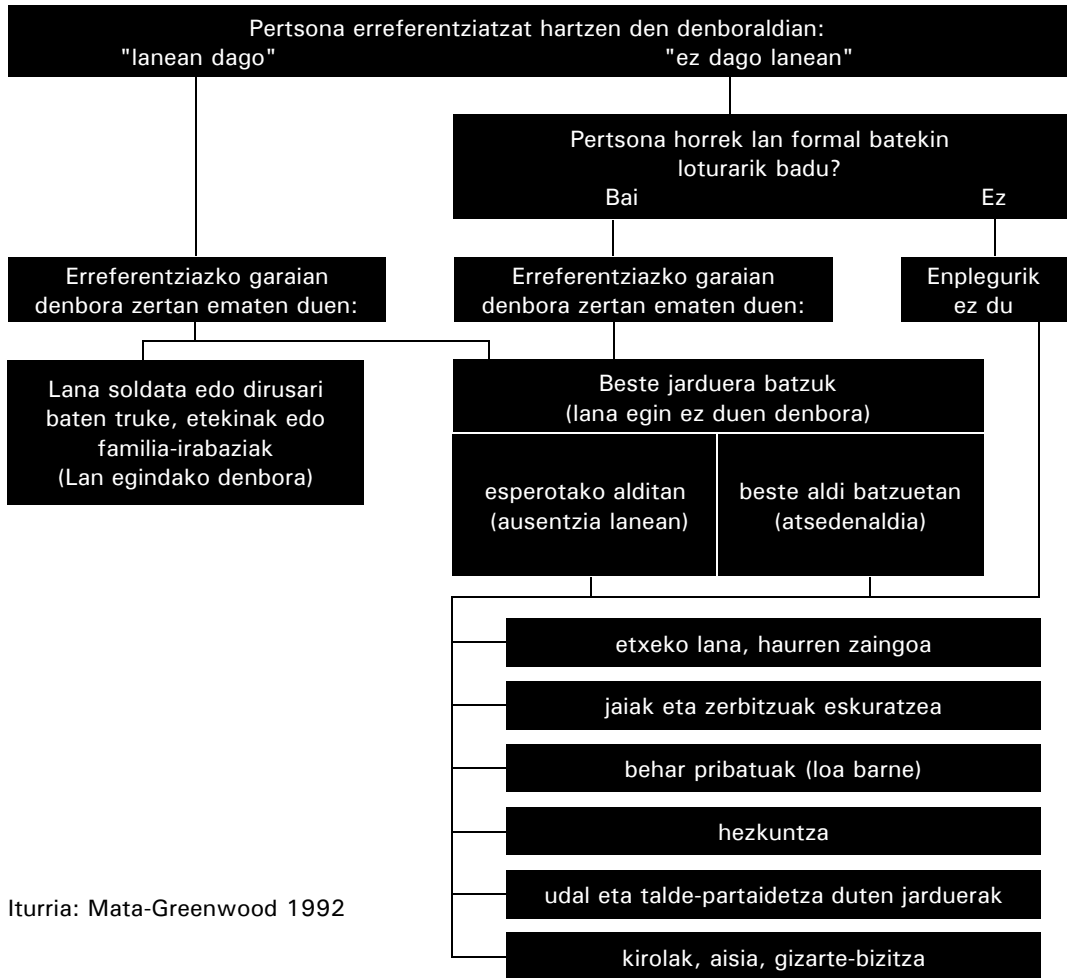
Pertsona erreferentziatzat hartzen den denboraldian:
"lanean dago"
"ez dago lanean"

Pertsona horrek lan formal batekin loturarik badu?
Bai
Ez

Erreferentziazko garaian denbora zertan ematen duen:

Erreferentziazko garaian denbora zertan ematen duen:

Enplegurik ez du

Lana soldata edo dirusari baten truke, etekinak edo familia-irabaziak (Lan egindako denbora)

Beste jarduera batzuk (lana egin ez duen denbora)

esperotako alditan (ausentzia lanean)

beste aldi batzuetan (atsedenaldia)

etxeko lana, haurren zaingoa

jaiak eta zerbitzuak eskuratzea

behar pribatuak (loa barne)

hezkuntza

udal eta talde-partaidetza duten jarduerak

kirolak, aisia, gizarte-bizitza

Iturria: Mata-Greenwood 1992